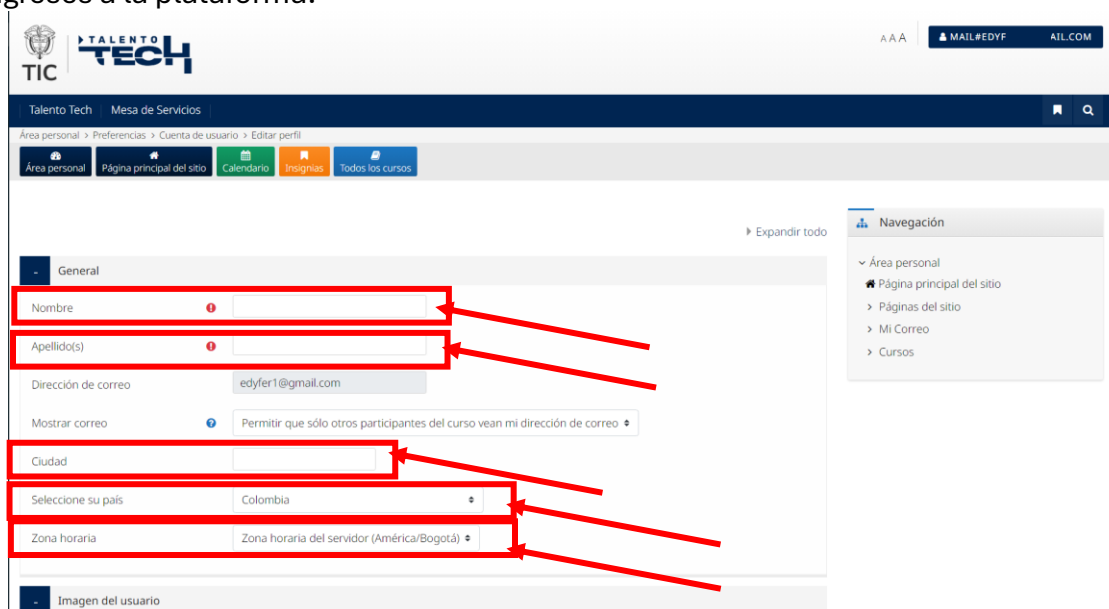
ingreses a la plataforma.

TIC TALENTO TECH

AAA MAIL#EDYF AIL.COM

Talento Tech Mesa de Servicios

Área personal > Preferencias > Cuenta de usuario > Editar perfil

Área personal Página principal del sitio Calendario Insignias Todos los cursos

Expandir todo

- General

Nombre

Apellido(s)

Dirección de correo edyfer1@gmail.com

Mostrar correo Permitir que sólo otros participantes del curso vean mi dirección de correo

Ciudad

Seleccione su país Colombia

Zona horaria Zona horaria del servidor (América/Bogotá)

- Imagen del usuario

Navegación

Área personal
Página principal del sitio
Páginas del sitio
Mi Correo
Cursos